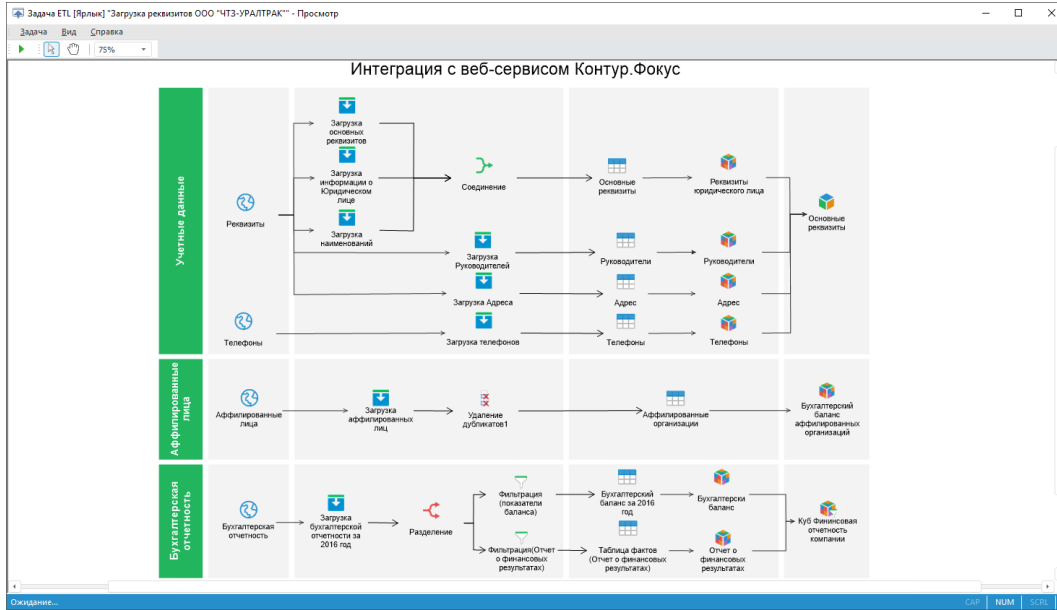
Задача ETL [Ярлык] "Загрузка реквизитов ООО "ЧТЗ-УРАЛТРАК"" - Просмотр

Задача Вид Справка

75%

Интеграция с веб-сервисом Контур.Фокус

Учетные данные

Реквизиты

Загрузка основных реквизитов

Загрузка информации о Юридическом лице

Загрузка наименований

Соединение

Основные реквизиты

Реквизиты юридического лица

Основные реквизиты

Загрузка Руководителей

Руководители

Руководители

Загрузка Адреса

Адрес

Адрес

Телефоны

Загрузка телефонов

Телефоны

Телефоны

Аффилированные лица

Аффилированные лица

Загрузка аффилированных лиц

Удаление дубликатов1

Аффилированные организации

Бухгалтерский баланс аффилированных организаций

Бухгалтерская отчетность

Бухгалтерская отчетность

Загрузка бухгалтерской отчетности за 2016 год

Разделение

Фильтрация (показатели баланса)

Бухгалтерский баланс за 2016 год

Бухгалтерски баланс

Куб Фининсовая отчетность компании

Фильтрация(Отчет о финансовых результатах)

Таблица фактов (Отчет о финансовых результатах)

Отчет о финансовых результатах

Ожидание...

CAP NUM SCRL